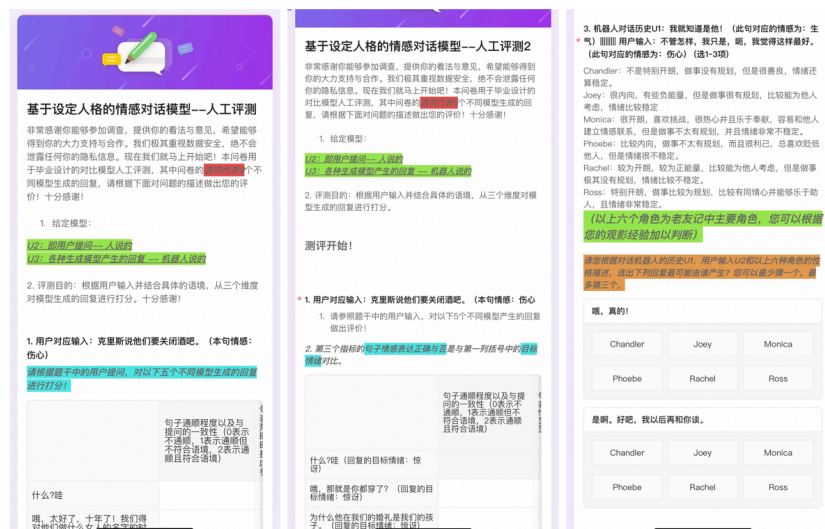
基于设定人格的情感对话模型——人工评测

非常感谢你能够参加调查，提供你的看法与意见，希望能够得到你的大力支持与合作。我们极其重视数据安全，绝不会泄露任何你的隐私信息。现在我们就马上开始吧！本问卷用于毕业设计的对比模型人工评测，其中问卷的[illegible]个不同模型生成的回复，请根据下面对问题的描述做出你的评价！十分感谢！

1. 给定模型：

U2：即用户提问— 人说的
U3：各种生成模型产生的回复 — 机器人说的

2. 评测目的：根据用户输入并结合具体的语境，从三个维度对模型生成的回复进行打分。十分感谢！

1. 用户对应输入：克里斯他们要关闭酒吧。（本句情感：伤心）

请根据题干中的用户提问，对以下五个不同模型生成的回复进行打分！

| | 句子通顺程度以及与提问的一致性（0表示不通顺，1表示通顺但不符合语境，2表示通顺且符合语境） |
|---|---|
| 什么?哇 | |
| 哦，太好了，十年了！我们得对他们做什么女人的名字的时 | |

基于设定人格的情感对话模型—人工评测2

非常感谢你能够参加调查，提供你的看法与意见，希望能够得到你的大力支持与合作。我们极其重视数据安全，绝不会泄露任何你的隐私信息。现在我们就马上开始吧！本问卷用于毕业设计的对比模型人工评测，其中问卷的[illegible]个不同模型生成的回复，请根据下面对问题的描述做出你的评价！十分感谢！

1. 给定模型：

U2：即用户提问— 人说的
U3：各种生成模型产生的回复 — 机器人说的

2. 评测目的：根据用户输入并结合具体的语境，从三个维度对模型生成的回复进行打分。

测评开始！

* 1. 用户对应输入：克里斯说他们要关闭酒吧。（本句情感：伤心

1. 请参照题干中的用户输入，对以下5个不同模型产生的回复做出评价！

2. 第三个指标的句子情感表达正确与否是与第一列括号中的目标情绪对比。

| | 句子通顺程度以及与提问的一致性（0表示不通顺，1表示通顺但不符合语境，2表示通顺且符合语境） |
|---|---|
| 什么?哇（回复的目标情绪：惊讶） | |
| 哦，那就是你都穿了?（回复的目标情绪：惊讶） | |
| 为什么他在我们的婚礼是我们的孩子。（回复的目标情绪：惊讶） | |

3. 机器人对话历史U1：我就知道是他！（此句对应的情感为：生气）||||||| 用户输入：不管怎样，我只是，呃，我觉得这样最好。（此句对应的情感为：伤心）（选1-3项）

Chandler：不是特别开朗，做事没有规划，但是很善良，情绪还算稳定。
Joey：很内向，有负能量，但是做事很有规划，比较能为他人考虑，情绪比较稳定
Monica：很开朗，喜欢挑战，很热心并且乐于奉献，容易和他人建立情感联系，但是做事不太有规划，并且情绪非常不稳定。
Phoebe：比较内向，做事不太有规划，而且很利己，总喜欢怄他人，但是情绪很不稳定。
Rachel：较为开朗，较为正能量，比较能为他人考虑，但是做事极其没有规划，情绪比较不稳定。
Ross：特别开朗，做事比较为规划，比较有同情心并能够乐于助人，且情绪非常稳定。

（以上六个角色为老友记中主要角色，您可以根据您的观影经验加以判断）

请您根据对话机器人的历史U1、用户输入U2和以上六种角色的性格描述，选出下列回复最可能由谁产生？您可以最少请一个，最多请三个。

哦，真的！

| Chandler | Joey | Monica |
|---|---|---|
| Phoebe | Rachel | Ross |

是啊。好吧，我以后再和你谈。

| Chandler | Joey | Monica |
|---|---|---|
| Phoebe | Rachel | Ross |